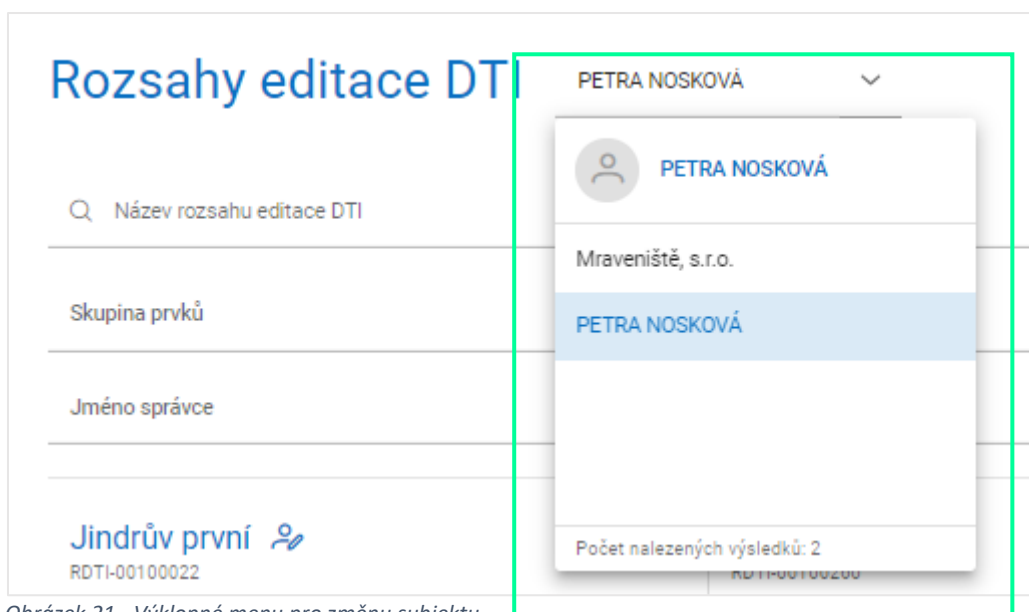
Rozsahy editace DTI

PETRA NOSKOVÁ

PETRA NOSKOVÁ

Název rozsahu editace DTI

Mraveniště, s.r.o.

Skupina prvků

PETRA NOSKOVÁ

Jméno správce

Jindrův první

RDTI-00100022

Počet nalezených výsledků: 2

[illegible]

Obrázek 21 - Výklopné menu pro změnu subjektu